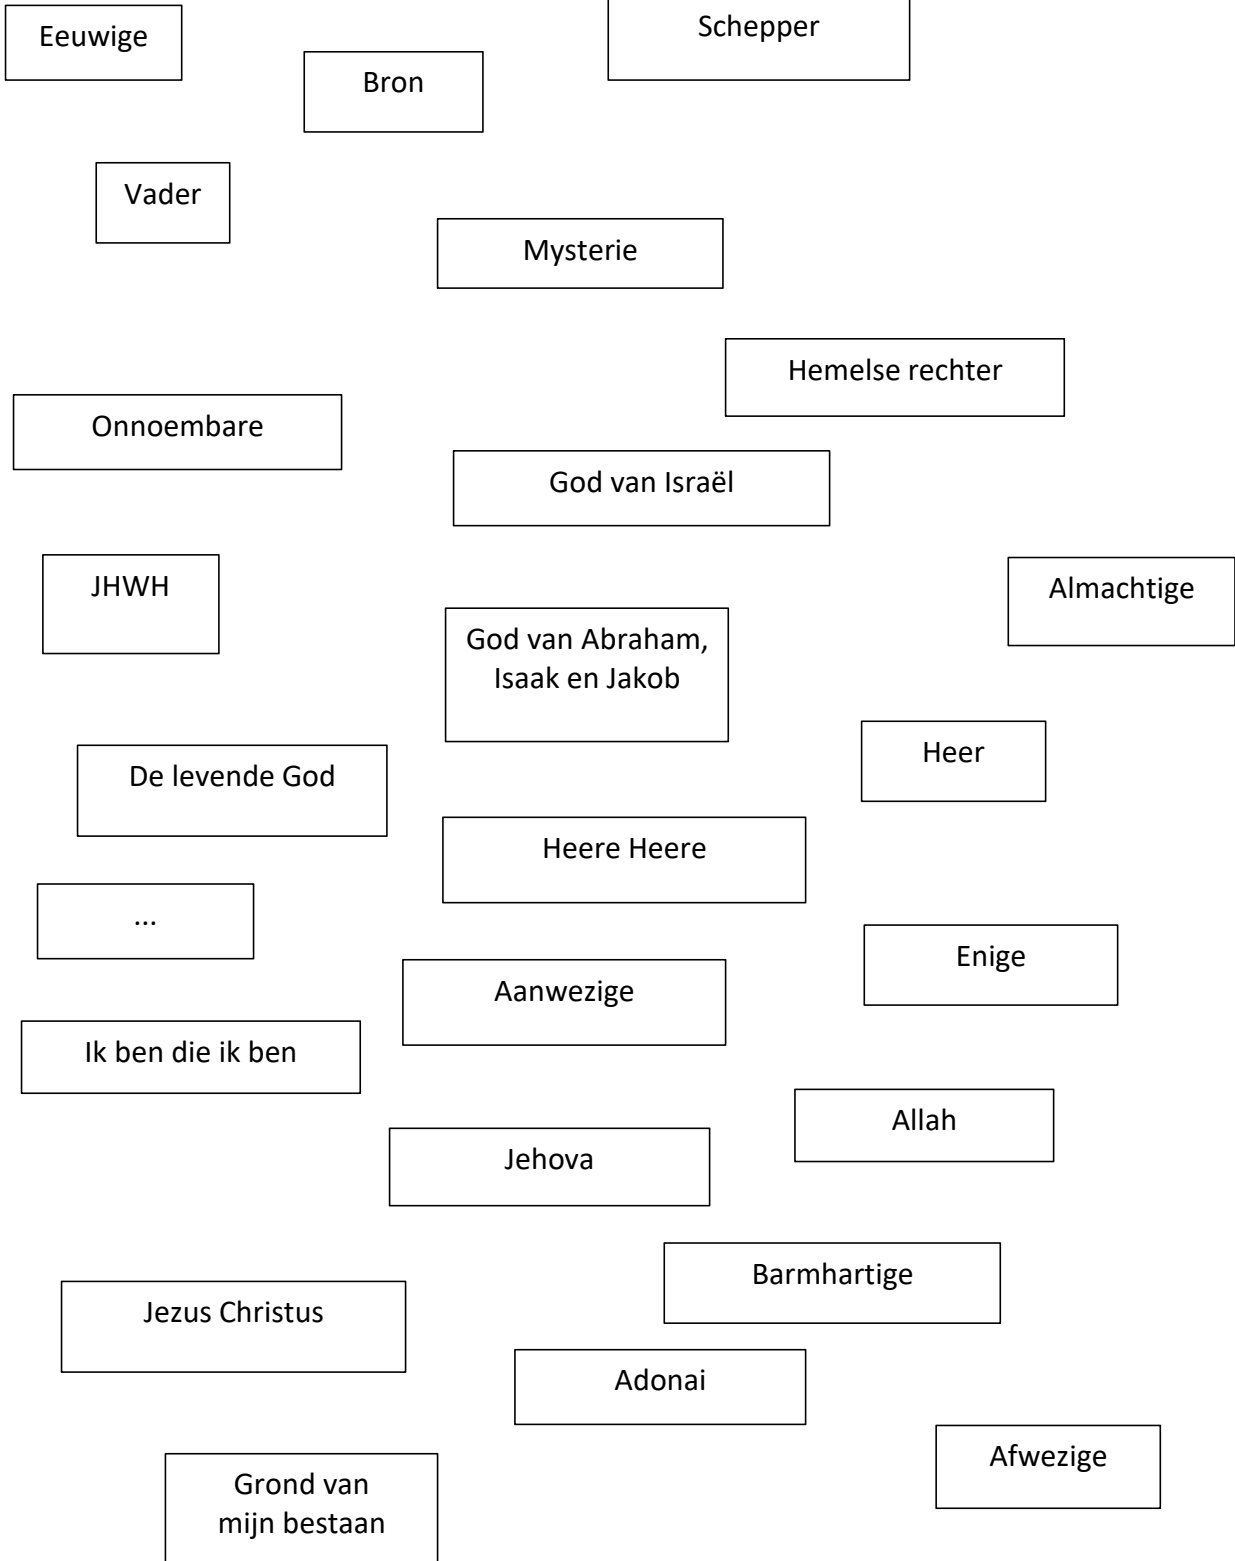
Eeuwige

Schepper

Bron

Vader

Mysterie

Hemelse rechter

Onnoembare

God van Israël

JHWH

Almachtige

God van Abraham, Isaak en Jakob

Heer

De levende God

Heere Heere

...

Enige

Aanwezige

Ik ben die ik ben

Allah

Jehova

Barmhartige

Jezus Christus

Adonai

Afwezige

Grond van mijn bestaan